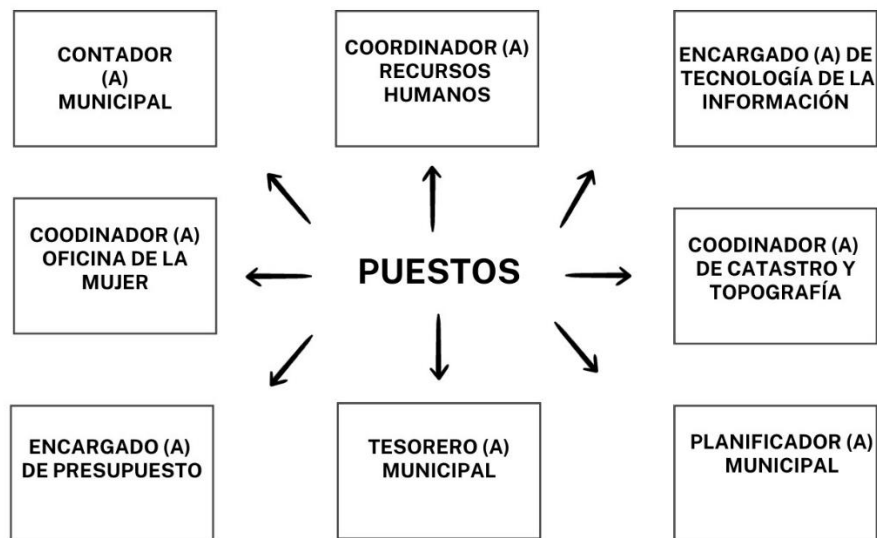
CONTADOR (A) MUNICIPAL

COORDINADOR (A) RECURSOS HUMANOS

ENCARGADO (A) DE TECNOLOGÍA DE LA INFORMACIÓN

COODINADOR (A) OFICINA DE LA MUJER

PUESTOS

COODINADOR (A) DE CATASTRO Y TOPOGRAFÍA

ENCARGADO (A) DE PRESUPUESTO

TESORERO (A) MUNICIPAL

PLANIFICADOR (A) MUNICIPAL